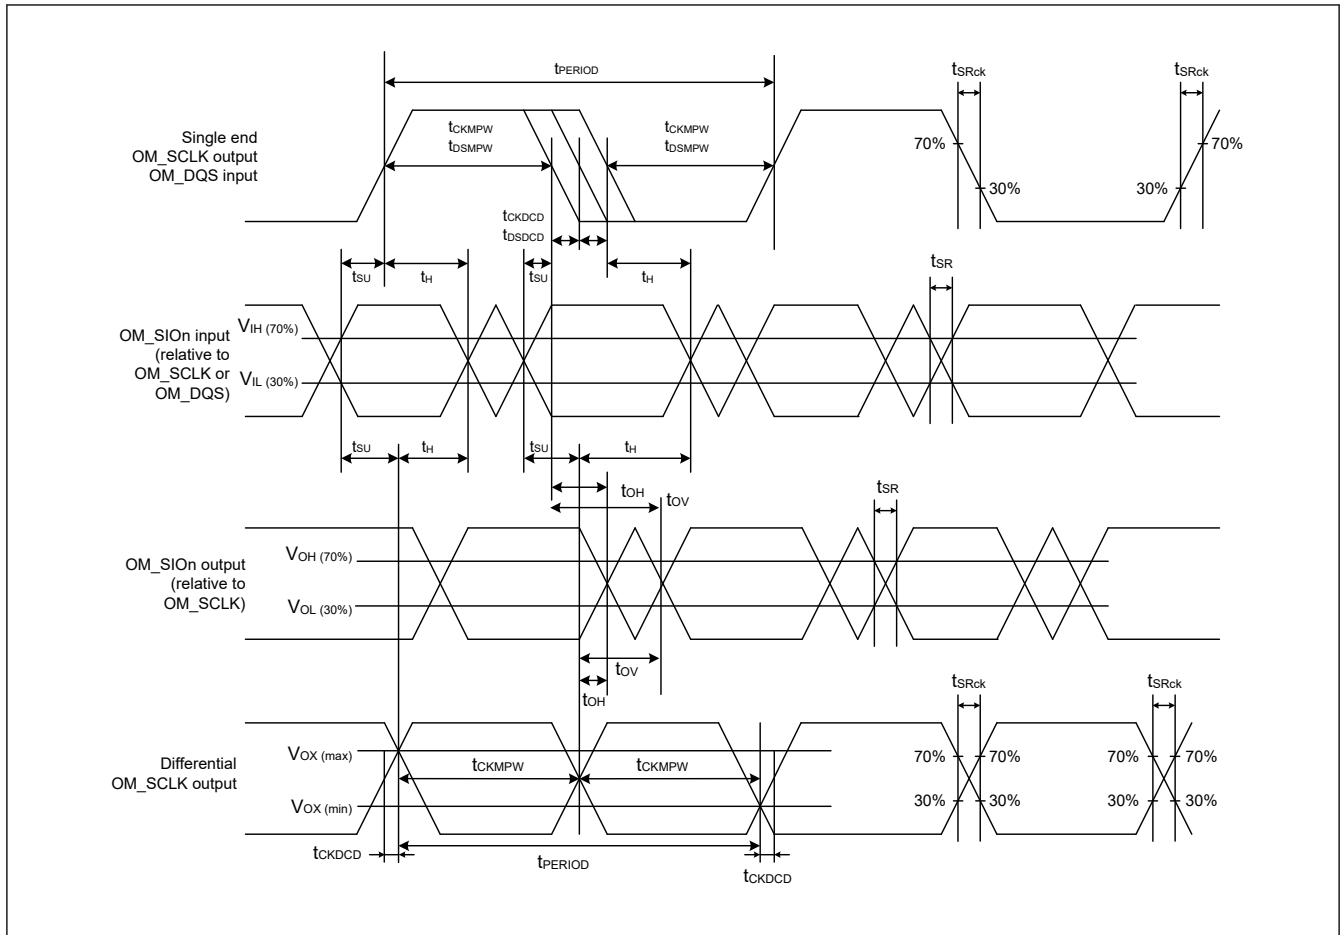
$t_{PERIOD}$

$t_{SRck}$

$t_{SRck}$

Single end OM_SCLK output OM_DQS input

$t_{CKMPW}$
$t_{DSMPW}$

$t_{CKMPW}$
$t_{DSMPW}$

70%

70%

30%

30%

$t_{CKDCD}$
$t_{DSDCD}$

$t_{SU}$

$t_{H}$

$t_{SU}$

$t_{H}$

$t_{SR}$

OM_SIOn input (relative to OM_SCLK or OM_DQS)

$V_{IH\ (70\%)}$

$V_{IL\ (30\%)}$

$t_{SU}$

$t_{H}$

$t_{SU}$

$t_{H}$

$t_{OH}$

$t_{OV}$

$t_{SR}$

OM_SIOn output (relative to OM_SCLK)

$V_{OH\ (70\%)}$

$V_{OL\ (30\%)}$

$t_{OV}$

$t_{OH}$

$t_{SRck}$

$t_{SRck}$

Differential OM_SCLK output

$V_{OX\ (max)}$

$V_{OX\ (min)}$

$t_{CKMPW}$

$t_{CKMPW}$

70%

70%

70%

70%

30%

30%

30%

30%

$t_{CKDCD}$

$t_{PERIOD}$

$t_{CKDCD}$